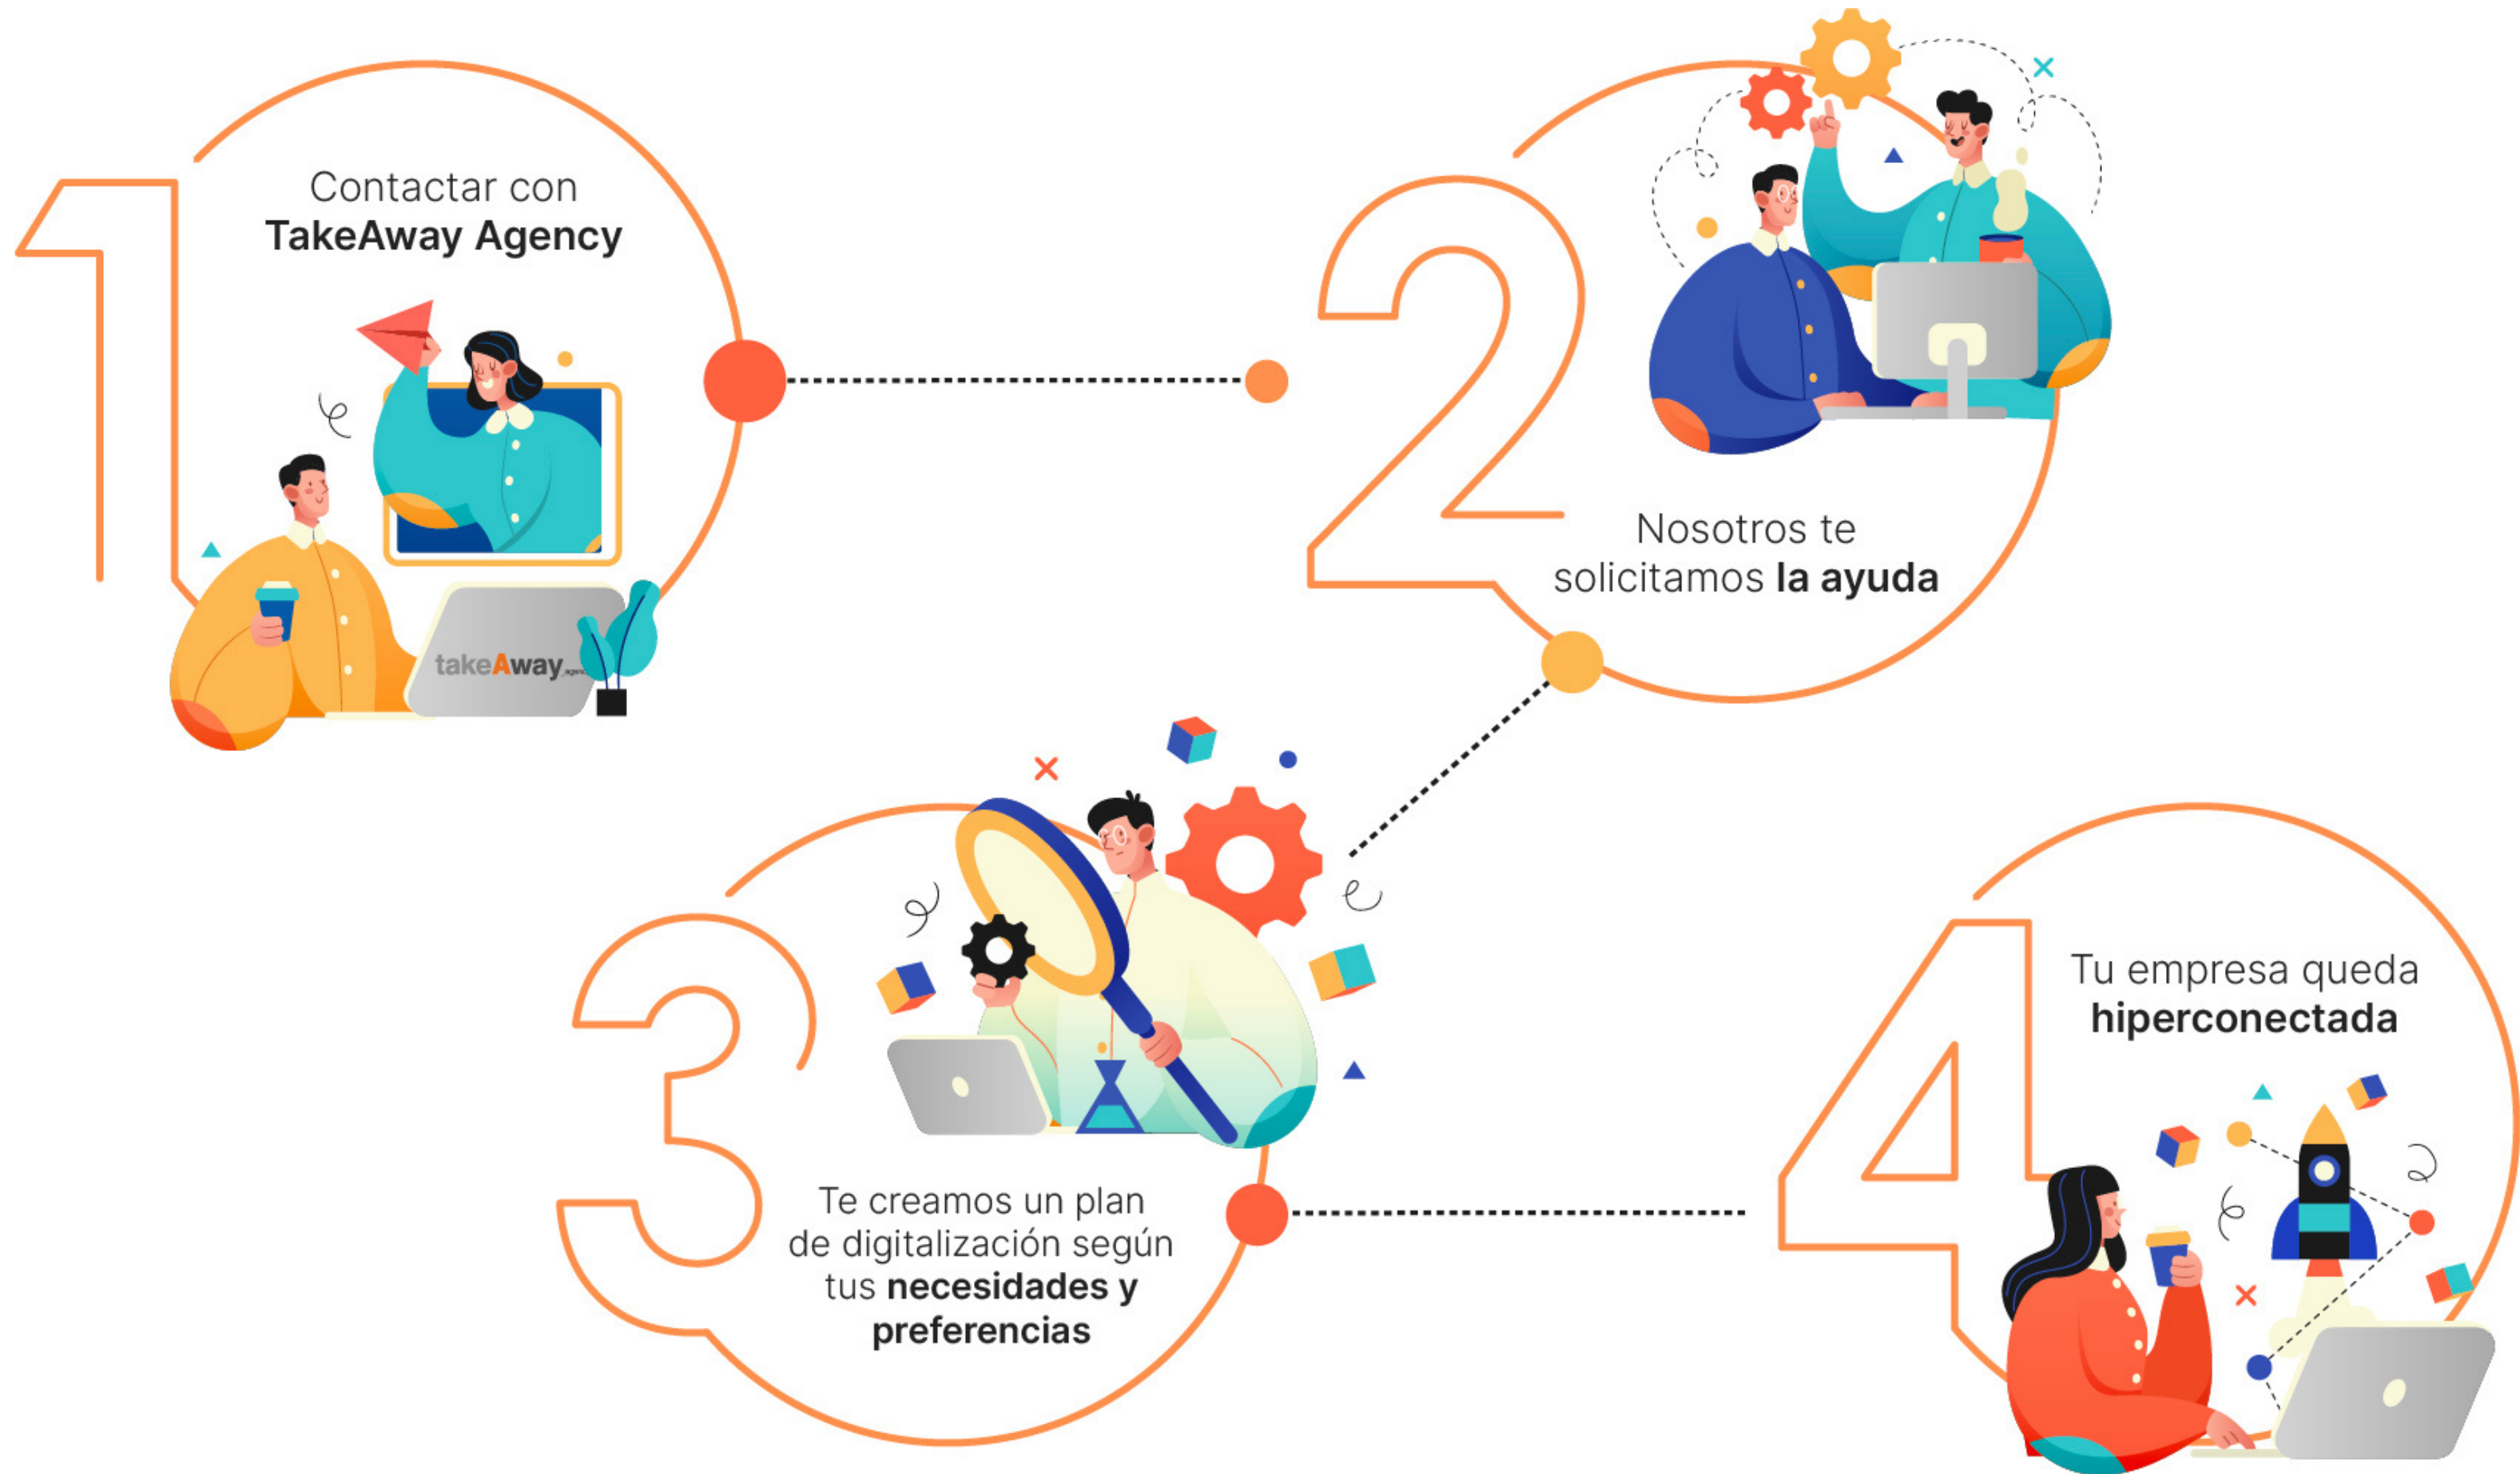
1

Contactar con
**TakeAway Agency**

takeAway

2

Nosotros te solicitamos **la ayuda**

3

Te creamos un plan de digitalización según tus **necesidades y preferencias**

4

Tu empresa queda **hiperconectada**